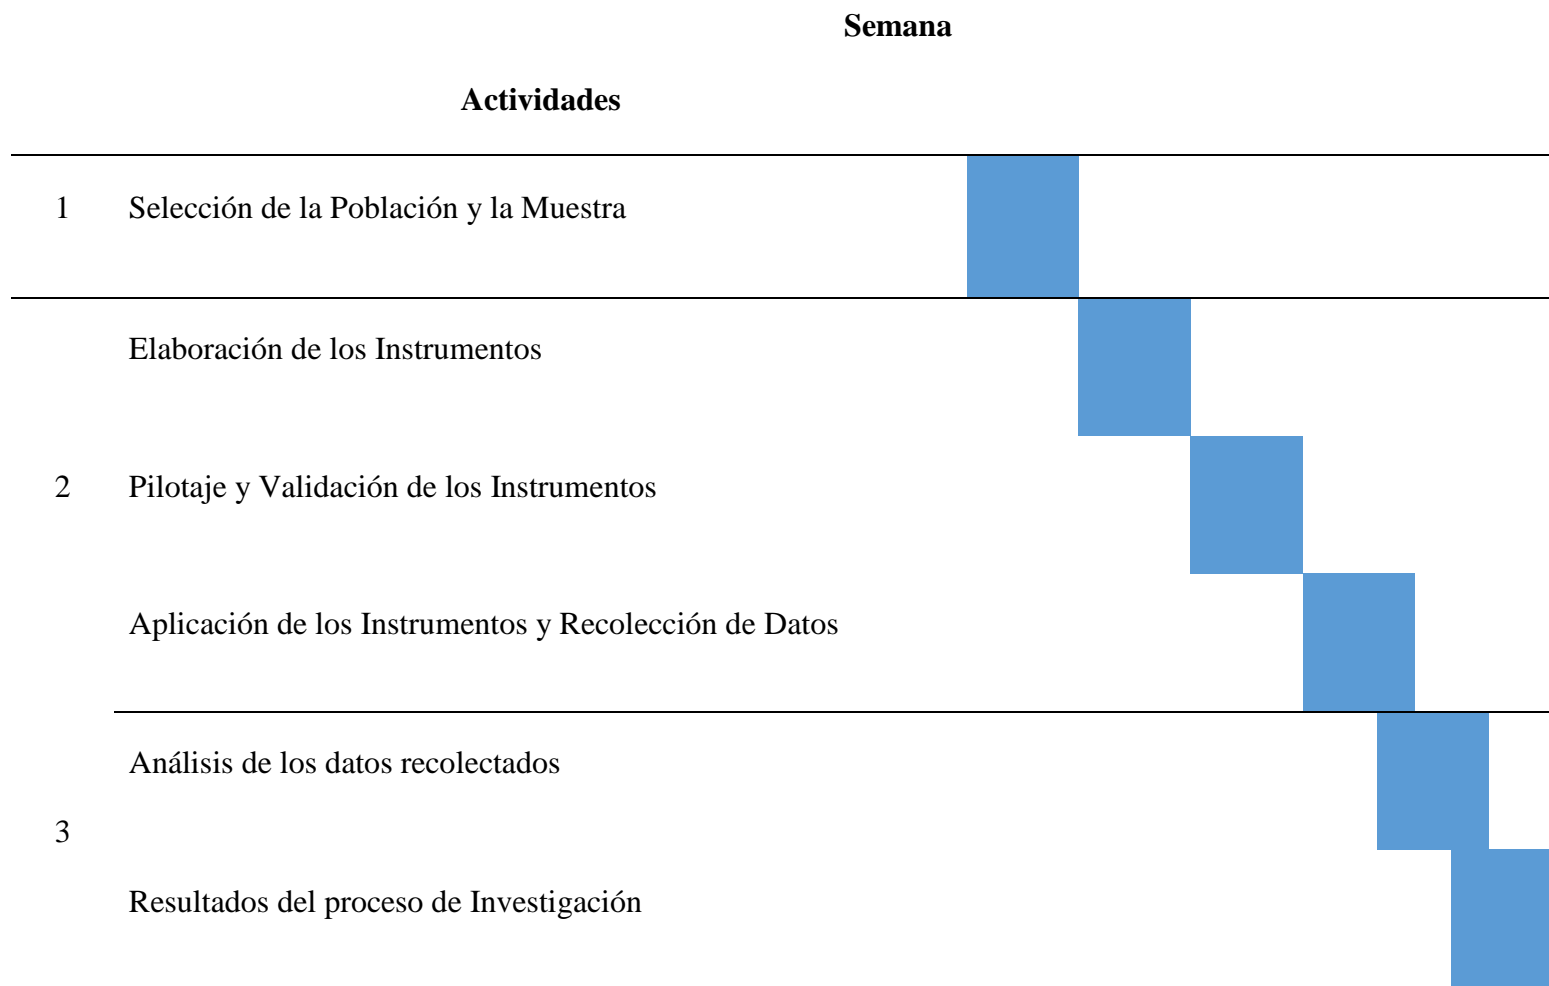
Semana

Actividades

| | |
|---|---|
| 1 | Selección de la Población y la Muestra |
| 2 | Elaboración de los Instrumentos |
| | Pilotaje y Validación de los Instrumentos |
| | Aplicación de los Instrumentos y Recolección de Datos |
| 3 | Análisis de los datos recolectados |
| | Resultados del proceso de Investigación |